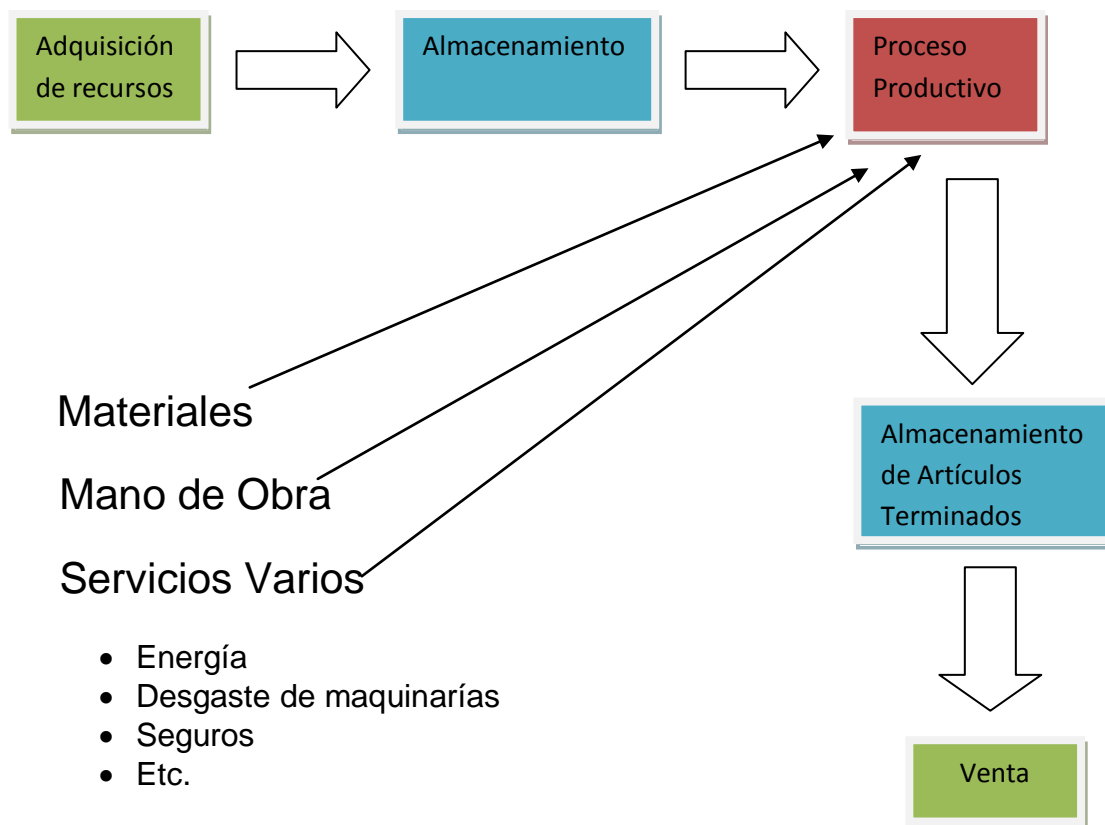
Adquisición de recursos

Almacenamiento

Proceso Productivo

Materiales

Mano de Obra

Servicios Varios

- Energía
- Desgaste de maquinarías
- Seguros
- Etc.

Almacenamiento de Artículos Terminados

Venta